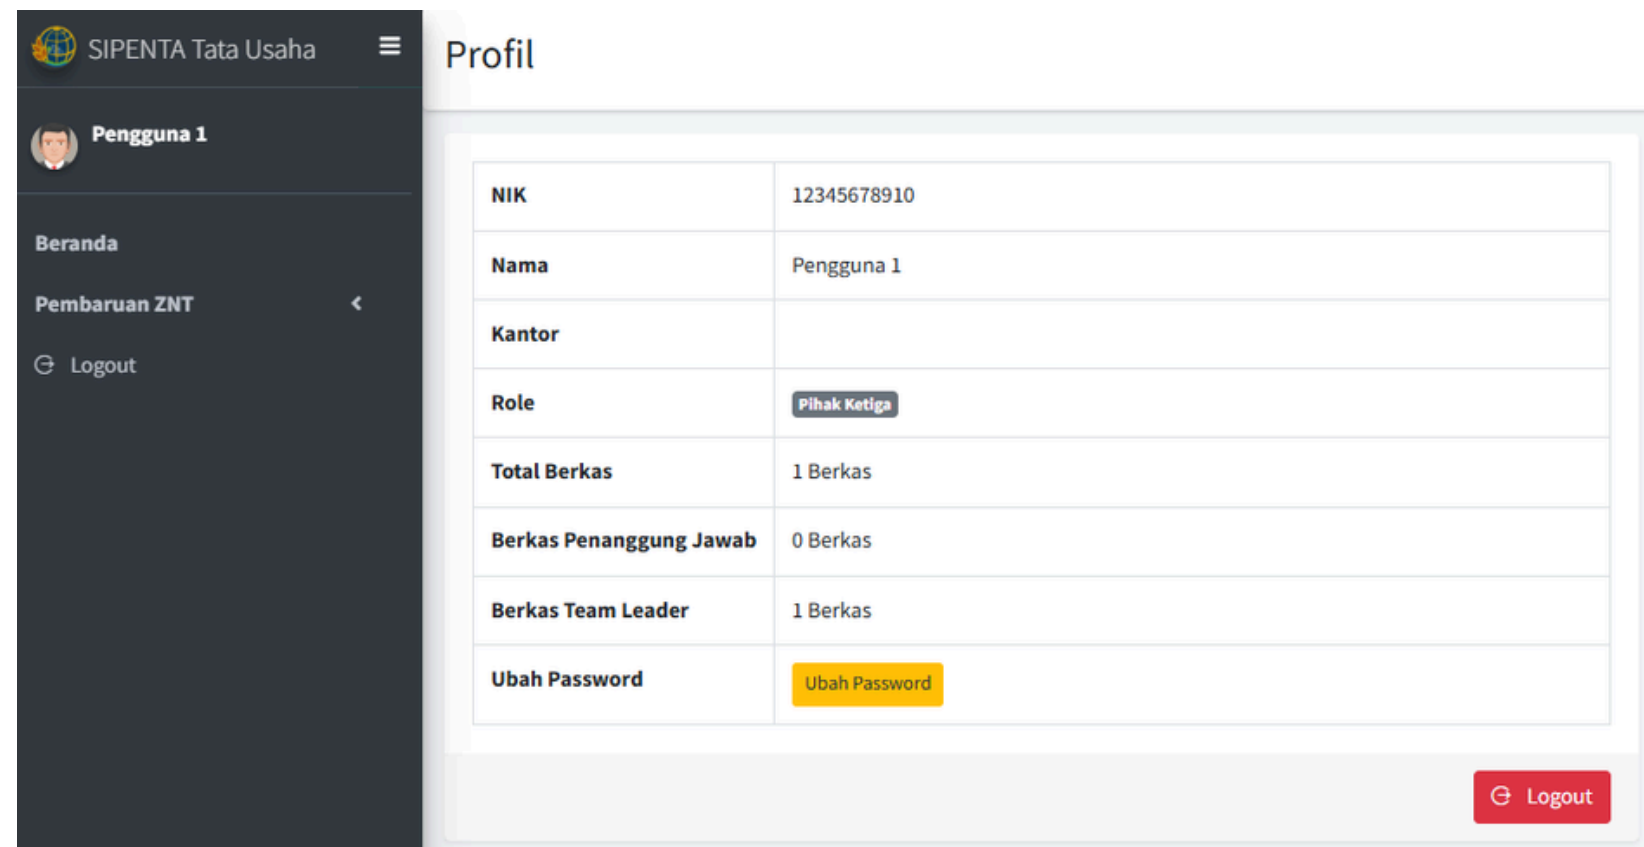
SIPENTA Tata Usaha

Pengguna 1

Beranda

Pembaruan ZNT

Logout

Profil

| NIK | 12345678910 |
|---|---|
| Nama | Pengguna 1 |
| Kantor | |
| Role | Pihak Ketiga |
| Total Berkas | 1 Berkas |
| Berkas Penanggung Jawab | 0 Berkas |
| Berkas Team Leader | 1 Berkas |
| Ubah Password | Ubah Password |

Logout